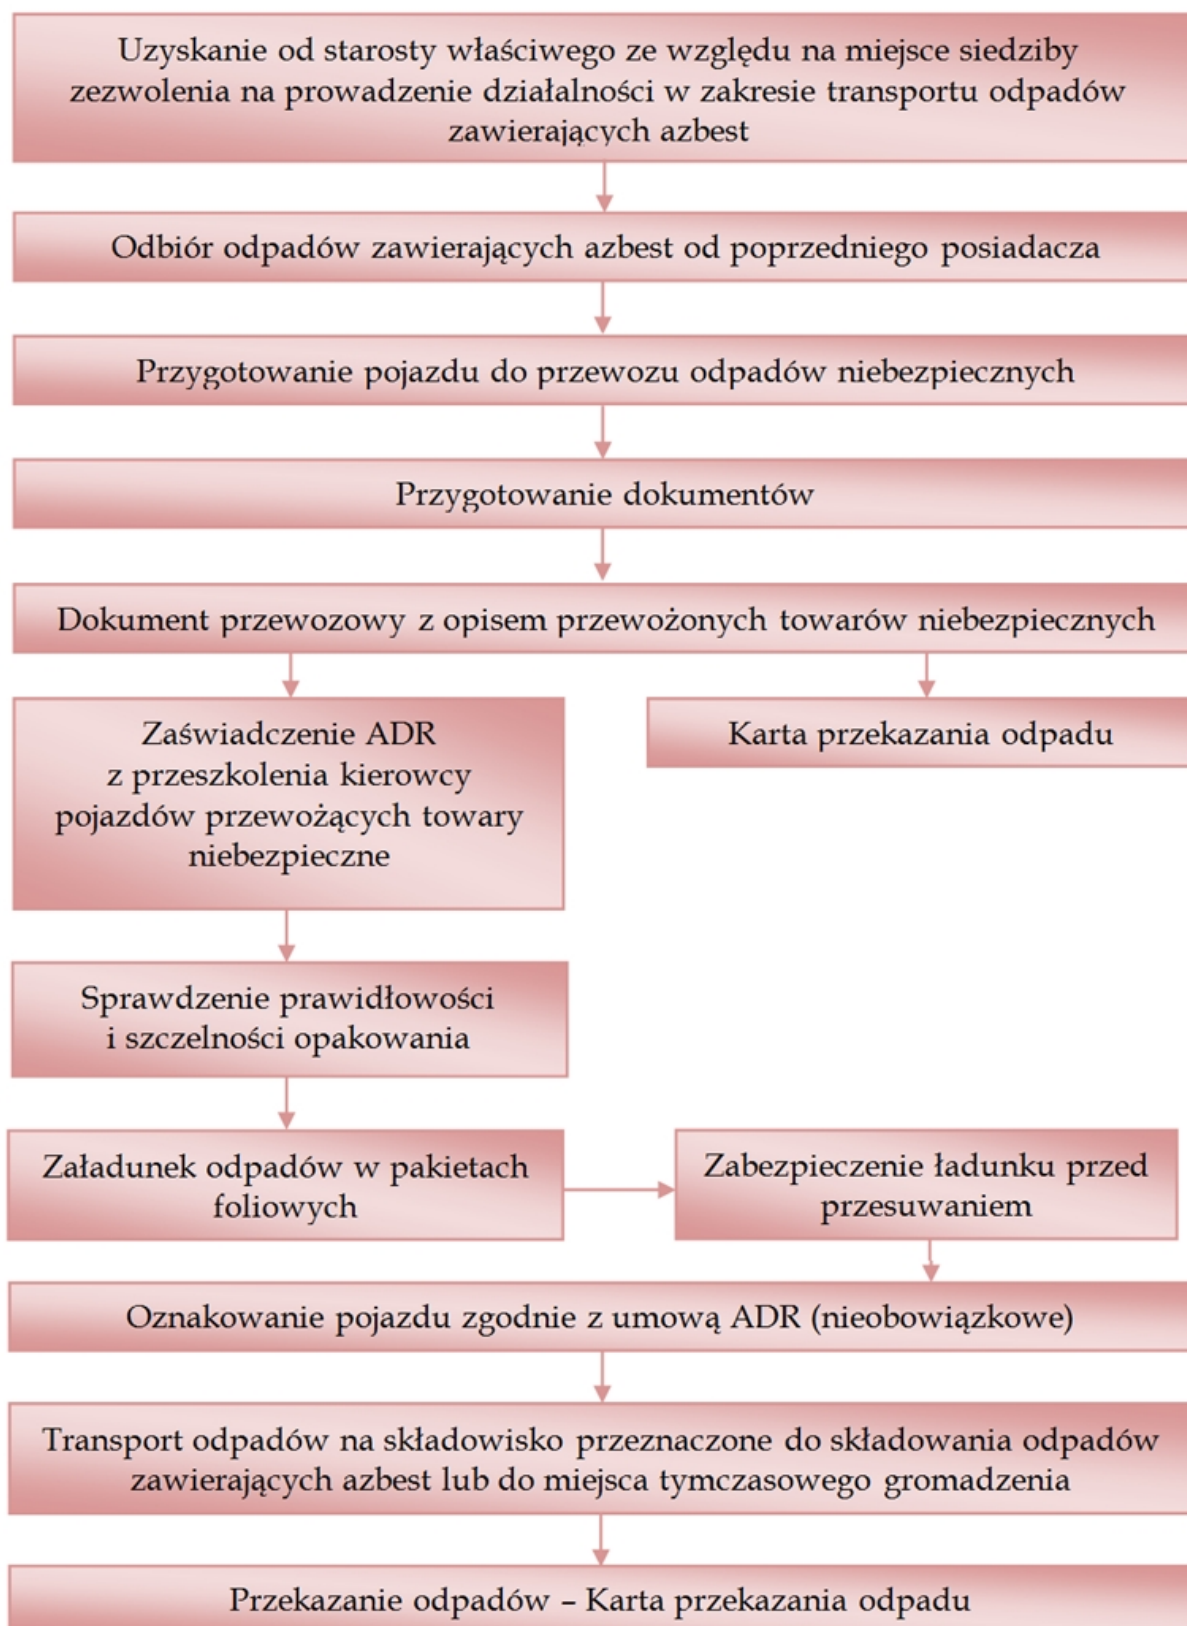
Uzyskanie od starosty właściwego ze względu na miejsce siedziby zezwolenia na prowadzenie działalności w zakresie transportu odpadów zawierających azbest

Odbiór odpadów zawierających azbest od poprzedniego posiadacza

Przygotowanie pojazdu do przewozu odpadów niebezpiecznych

Przygotowanie dokumentów

Dokument przewozowy z opisem przewożonych towarów niebezpiecznych

Zaświadczenie ADR z przeszkolenia kierowcy pojazdów przewożących towary niebezpieczne

Karta przekazania odpadu

Sprawdzenie prawidłowości i szczelności opakowania

Załadunek odpadów w pakietach foliowych

Zabezpieczenie ładunku przed przesuwaniem

Oznakowanie pojazdu zgodnie z umową ADR (nieobowiązkowe)

Transport odpadów na składowisko przeznaczone do składowania odpadów zawierających azbest lub do miejsca tymczasowego gromadzenia

Przekazanie odpadów – Karta przekazania odpadu